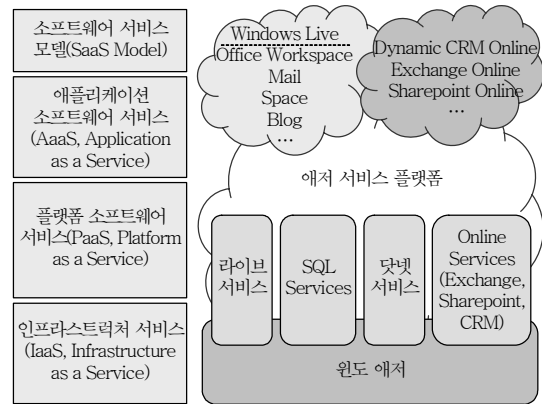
소프트웨어 서비스 모델(SaaS Model)

애플리케이션 소프트웨어 서비스 (AaaS, Application as a Service)

플랫폼 소프트웨어 서비스(PaaS, Platform as a Service)

인프라스트럭처 서비스 (IaaS, Infrastructure as a Service)

Windows Live
Office Workspace
Mail
Space
Blog
...

Dynamic CRM Online
Exchange Online
Sharepoint Online
...

애저 서비스 플랫폼

라이브 서비스

SQL Services

닷넷 서비스

Online Services (Exchange, Sharepoint, CRM)

윈도 애저